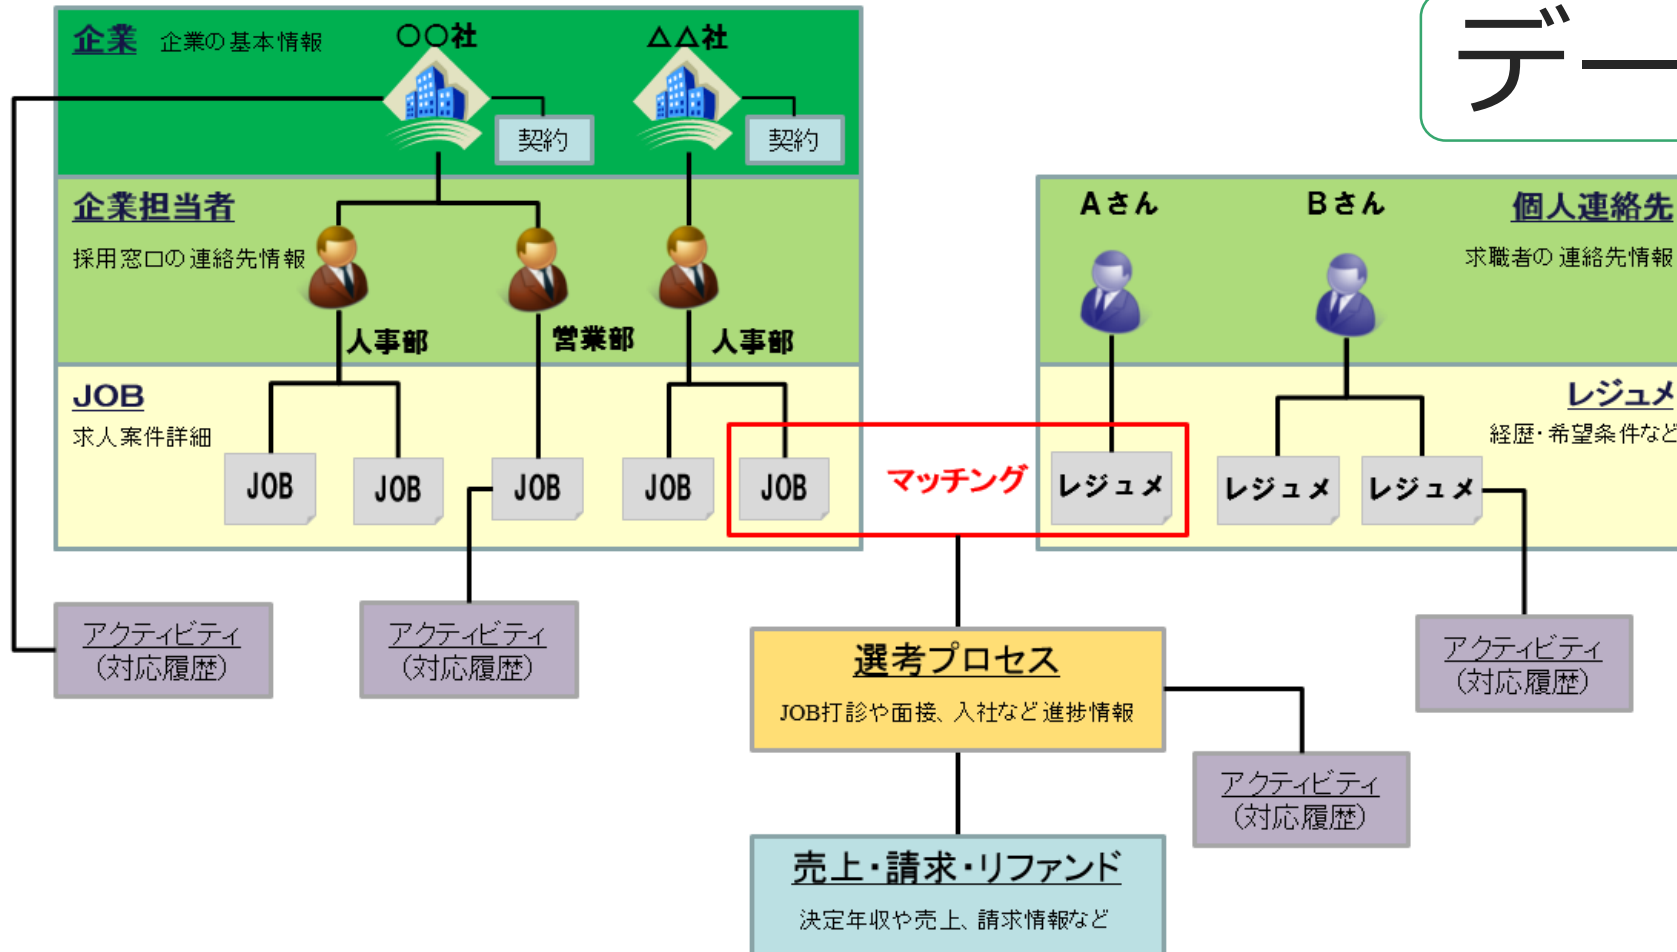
デー

企業 企業の基本情報
〇〇社
△△社
契約
契約

企業担当者
採用窓口の連絡先情報
人事部
営業部
人事部

JOB
求人案件詳細
JOB
JOB
JOB
JOB
JOB

マッチング

Aさん
Bさん
個人連絡先
求職者の連絡先情報

レジュメ
経歴・希望条件など
レジュメ
レジュメ
レジュメ

アクティビティ
(対応履歴)

アクティビティ
(対応履歴)

選考プロセス
JOB打診や面接、入社など進捗情報

アクティビティ
(対応履歴)

アクティビティ
(対応履歴)

売上・請求・リファンド
決定年収や売上、請求情報など